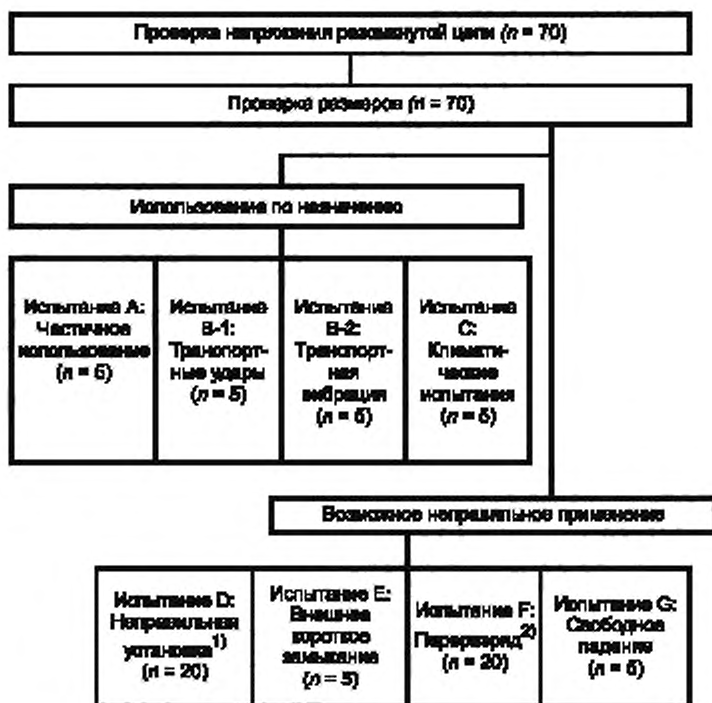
Проверка напряжения разомкнутой цепи ($n$ = 70)

Проверка размеров ($n$ = 70)

Использование по назначению

Испытание А: Частичное использование ($n$ = 5)

Испытание В-1: Транспортные удары ($n$ = 5)

Испытание В-2: Транспортная вибрация ($n$ = 5)

Испытание С: Климатические испытания ($n$ = 5)

Возможное неправильное применение

Испытание D: Неправильная установка$^{1)}$ ($n$ = 20)

Испытание Е: Внешнее короткое замыкание ($n$ = 5)

Испытание F: Переразряд$^{2)}$ ($n$ = 20)

Испытание G: Свободное падение ($n$ = 5)